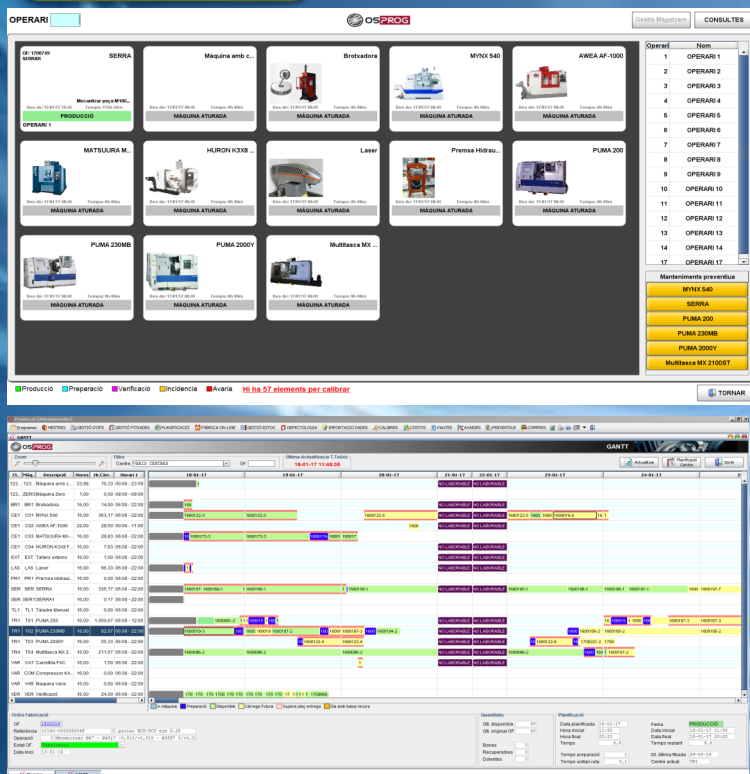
OPERARI

OSPROG

Gestió Magatzem

CONSULTES

OF: 1700749
SERRAR

SERRA

Mecanitzar peça M100...

Des de: 17/01/17 15:22 Temps: 0h 0 0m

PRODUCCIÓ

OPERARI 1

Màquina amb c...

Des de: 17/01/17 08:01 Temps: 0h 00m

MÀQUINA ATURADA

Brotxadora

Des de: 17/01/17 08:01 Temps: 0h 00m

MÀQUINA ATURADA

MYNX 540

Des de: 17/01/17 08:01 Temps: 0h 00m

MÀQUINA ATURADA

AWEA AF-1000

Des de: 17/01/17 08:01 Temps: 0h 00m

MÀQUINA ATURADA

MATSUURA M...

Des de: 17/01/17 08:01 Temps: 0h 00m

MÀQUINA ATURADA

HURON K3X8 ...

Des de: 17/01/17 08:01 Temps: 0h 00m

MÀQUINA ATURADA

Laser

Des de: 17/01/17 08:01 Temps: 0h 00m

MÀQUINA ATURADA

Premsa Hidrau...

Des de: 17/01/17 08:01 Temps: 0h 00m

MÀQUINA ATURADA

PUMA 200

Des de: 17/01/17 08:01 Temps: 0h 00m

MÀQUINA ATURADA

PUMA 230MB

Des de: 17/01/17 08:01 Temps: 0h 00m

MÀQUINA ATURADA

PUMA 2000Y

Des de: 17/01/17 08:01 Temps: 0h 00m

MÀQUINA ATURADA

Multitasca MX ...

Des de: 17/01/17 08:01 Temps: 0h 00m

MÀQUINA ATURADA

| Operari | Nom |
|---|---|
| 1 | OPERARI 1 |
| 2 | OPERARI 2 |
| 3 | OPERARI 3 |
| 4 | OPERARI 4 |
| 5 | OPERARI 5 |
| 6 | OPERARI 6 |
| 7 | OPERARI 7 |
| 8 | OPERARI 8 |
| 9 | OPERARI 9 |
| 10 | OPERARI 10 |
| 11 | OPERARI 11 |
| 12 | OPERARI 12 |
| 13 | OPERARI 13 |
| 14 | OPERARI 14 |
| 17 | OPERARI 17 |

Manteniments preventius

MYNX 540

SERRA

PUMA 200

PUMA 230MB

PUMA 2000Y

Multitasca MX 2100ST

Producció Preparació Verificació Incidència Avaria

Hi ha 57 elements per calibrar

TORNAR

GANTT

OSPROG

GANTT

Filtre

Centre TALLER CENTRAL

Última Actualització T.Teòric

18-01-17 11:48:36

Actualitzar

Planificació Centre

Sortir

| Ct. | Màq. | Descripció | Hores | Hr.Cárr. | Horari 1 |
|---|---|---|---|---|---|
| 123.. | 123.. | Màquina amb c... | 23,98 | 16,33 | 00:00 - 23:59 |
| 123.. | ZERO | Màquina Zero | 1,00 | 0,00 | 00:00 - 00:00 |
| BR1 | BR1 | Brotxadora | 16,00 | 14,00 | 06:00 - 22:00 |
| CE1 | C01 | MYNX 540 | 16,00 | 363,17 | 06:00 - 22:00 |
| CE1 | C02 | AWEA AF-1000 | 22,00 | 28,50 | 00:00 - 11:00 |
| CE1 | C03 | MATSUURA MX... | 16,00 | 28,83 | 06:00 - 22:00 |
| CE1 | C04 | HURON K3X8 F... | 16,00 | 7,83 | 06:00 - 22:00 |
| EXT | EXT | Tallers externs | 16,00 | 1,00 | 06:00 - 22:00 |
| LAS | LAS | Laser | 16,00 | 96,33 | 06:00 - 22:00 |
| PR1 | PR1 | Premsa Hidrauli... | 16,00 | 0,00 | 06:00 - 22:00 |
| SER | SER | SERRA | 16,00 | 335,17 | 06:00 - 22:00 |
| SER | SER1 | SERRA1 | 16,00 | 0,17 | 06:00 - 22:00 |
| TL1 | TL1 | Taladre Manual | 16,00 | 0,00 | 06:00 - 22:00 |
| TR1 | T01 | PUMA 200 | 16,00 | 1.060,67 | 06:00 - 22:00 |
| TR1 | T02 | PUMA 230MB | 16,00 | 82,67 | 06:00 - 22:00 |
| TR1 | T03 | PUMA 2000Y | 16,00 | 25,33 | 06:00 - 22:00 |
| TR4 | TR4 | Multitasca MX 2... | 16,00 | 211,67 | 06:00 - 22:00 |
| VAR | CA1 | Camellita PAC | 16,00 | 1,50 | 06:00 - 22:00 |
| VAR | COM | Compressor KA... | 16,00 | 0,00 | 06:00 - 22:00 |
| VAR | VAR | Màquina Varis | 16,00 | 0,00 | 06:00 - 22:00 |
| VER | VER | Verificació | 16,00 | 24,00 | 06:00 - 22:00 |

18-01-17 19-01-17 20-01-17 21-01-17 22-01-17 23-01-17 24-01-17

NO LABORABLE

Ordre fabricació

Referència

Operació

Estat OF

Data Inici

Quantitats

Qtt. disponible

Qtt. original OF

Bones

Recuperables

Dolentes

Planificació

Data planificada

Hora inicial

Hora final

Temps

Temps preparació

Temps unitari rota

Fase PRODUCCIÓ

Data inicial

Data final

Temps restant

Dt. última fitxada

Centre actual